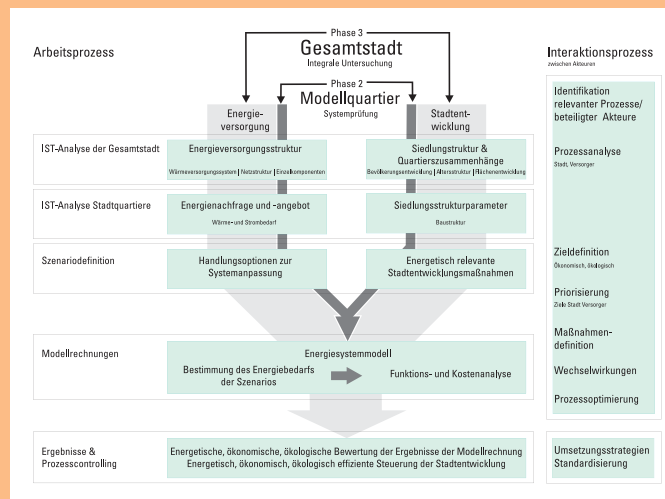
Arbeitsprozess

Phase 3
Gesamtstadt
Integrale Untersuchung

Phase 2
Modellquartier
Systemprüfung

Energieversorgung

Stadtentwicklung

Interaktionsprozess
zwischen Akteuren

IST-Analyse der Gesamtstadt

Energieversorgungsstruktur
Wärmeversorgungssystem | Netzstruktur | Einzelkomponenten

Siedlungsstruktur & Quartierszusammenhänge
Bevölkerungsentwicklung | Altersstruktur | Flächenentwicklung

IST-Analyse Stadtquartiere

Energienachfrage und -angebot
Wärme- und Strombedarf

Siedlungsstrukturparameter
Baustruktur

Szenariodefinition

Handlungsoptionen zur Systemanpassung

Energetisch relevante Stadtentwicklungsmaßnahmen

Modellrechnungen

Energiesystemmodell
Bestimmung des Energiebedarfs der Szenarios
Funktions- und Kostenanalyse

Ergebnisse & Prozesscontrolling

Energetische, ökonomische, ökologische Bewertung der Ergebnisse der Modellrechnung
Energetisch, ökonomisch, ökologisch effiziente Steuerung der Stadtentwicklung

Identifikation relevanter Prozesse/ beteiligter Akteure

Prozessanalyse
Stadt, Versorger

Zieldefinition
Ökonomisch, ökologisch

Priorisierung
Ziele Stadt Versorger

Maßnahmendefinition

Wechselwirkungen

Prozessoptimierung

Umsetzungsstrategien
Standardisierung